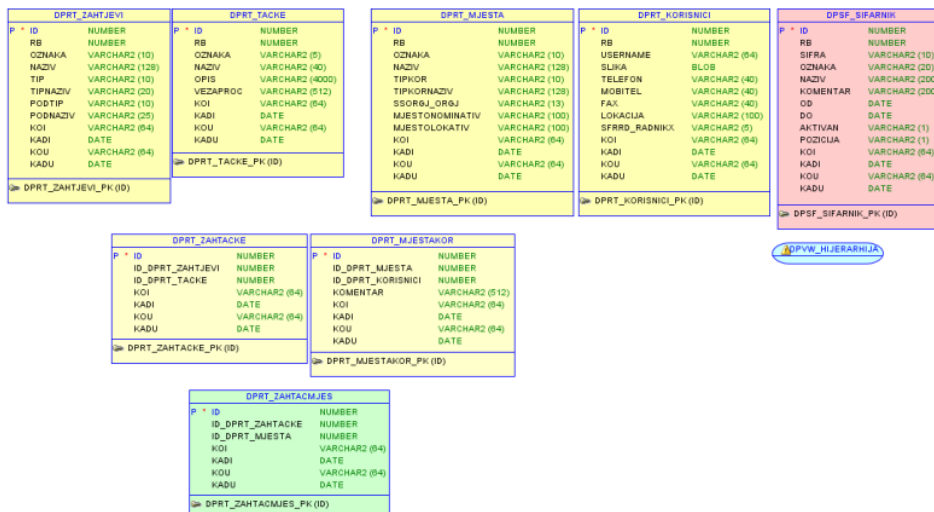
DPRT_ZAHTJEVI

| | | |
|---|---|---|
| P * | ID | NUMBER |
| | RB | NUMBER |
| | OZNAKA | VARCHAR2 (10) |
| | NAZIV | VARCHAR2 (128) |
| | TIP | VARCHAR2 (10) |
| | TIPNAZIV | VARCHAR2 (20) |
| | PODTIP | VARCHAR2 (10) |
| | PODNAZIV | VARCHAR2 (25) |
| | KOI | VARCHAR2 (64) |
| | KADI | DATE |
| | KOU | VARCHAR2 (64) |
| | KADU | DATE |

DPRT_ZAHTJEVI_PK (ID)

DPRT_TACKE

| | | |
|---|---|---|
| P * | ID | NUMBER |
| | RB | NUMBER |
| | OZNAKA | VARCHAR2 (5) |
| | NAZIV | VARCHAR2 (40) |
| | OPIS | VARCHAR2 (4000) |
| | VEZAPROC | VARCHAR2 (512) |
| | KOI | VARCHAR2 (64) |
| | KADI | DATE |
| | KOU | VARCHAR2 (64) |
| | KADU | DATE |

DPRT_TACKE_PK (ID)

DPRT_MJESTA

| | | |
|---|---|---|
| P * | ID | NUMBER |
| | RB | NUMBER |
| | OZNAKA | VARCHAR2 (10) |
| | NAZIV | VARCHAR2 (128) |
| | TIPKOR | VARCHAR2 (10) |
| | TIPKORNAZIV | VARCHAR2 (128) |
| | SSORGJ_ORGJ | VARCHAR2 (13) |
| | MJESTONOMINATIV | VARCHAR2 (100) |
| | MJESTOLOKATIV | VARCHAR2 (100) |
| | KOI | VARCHAR2 (64) |
| | KADI | DATE |
| | KOU | VARCHAR2 (64) |
| | KADU | DATE |

DPRT_MJESTA_PK (ID)

DPRT_KORISNICI

| | | |
|---|---|---|
| P * | ID | NUMBER |
| | RB | NUMBER |
| | USERNAME | VARCHAR2 (64) |
| | SLIKA | BLOB |
| | TELEFON | VARCHAR2 (40) |
| | MOBITEL | VARCHAR2 (40) |
| | FAX | VARCHAR2 (40) |
| | LOKACIJA | VARCHAR2 (100) |
| | SFRRD_RADNIKX | VARCHAR2 (5) |
| | KOI | VARCHAR2 (64) |
| | KADI | DATE |
| | KOU | VARCHAR2 (64) |
| | KADU | DATE |

DPRT_KORISNICI_PK (ID)

DPSF_SIFARNIK

| | | |
|---|---|---|
| P * | ID | NUMBER |
| | RB | NUMBER |
| | SIFRA | VARCHAR2 (10) |
| | OZNAKA | VARCHAR2 (20) |
| | NAZIV | VARCHAR2 (200 |
| | KOMENTAR | VARCHAR2 (200 |
| | OD | DATE |
| | DO | DATE |
| | AKTIVAN | VARCHAR2 (1) |
| | POZICIJA | VARCHAR2 (1) |
| | KOI | VARCHAR2 (64) |
| | KADI | DATE |
| | KOU | VARCHAR2 (64) |
| | KADU | DATE |

DPSF_SIFARNIK_PK (ID)

DPVW_HIJERARHIJA

DPRT_ZAHTACKE

| | | |
|---|---|---|
| P * | ID | NUMBER |
| | ID_DPRT_ZAHTJEVI | NUMBER |
| | ID_DPRT_TACKE | NUMBER |
| | KOI | VARCHAR2 (64) |
| | KADI | DATE |
| | KOU | VARCHAR2 (64) |
| | KADU | DATE |

DPRT_ZAHTACKE_PK (ID)

DPRT_MJESTAKOR

| | | |
|---|---|---|
| P * | ID | NUMBER |
| | ID_DPRT_MJESTA | NUMBER |
| | ID_DPRT_KORISNICI | NUMBER |
| | KOMENTAR | VARCHAR2 (512) |
| | KOI | VARCHAR2 (64) |
| | KADI | DATE |
| | KOU | VARCHAR2 (64) |
| | KADU | DATE |

DPRT_MJESTAKOR_PK (ID)

DPRT_ZAHTACMJES

| | | |
|---|---|---|
| P * | ID | NUMBER |
| | ID_DPRT_ZAHTACKE | NUMBER |
| | ID_DPRT_MJESTA | NUMBER |
| | KOI | VARCHAR2 (64) |
| | KADI | DATE |
| | KOU | VARCHAR2 (64) |
| | KADU | DATE |

DPRT_ZAHTACMJES_PK (ID)